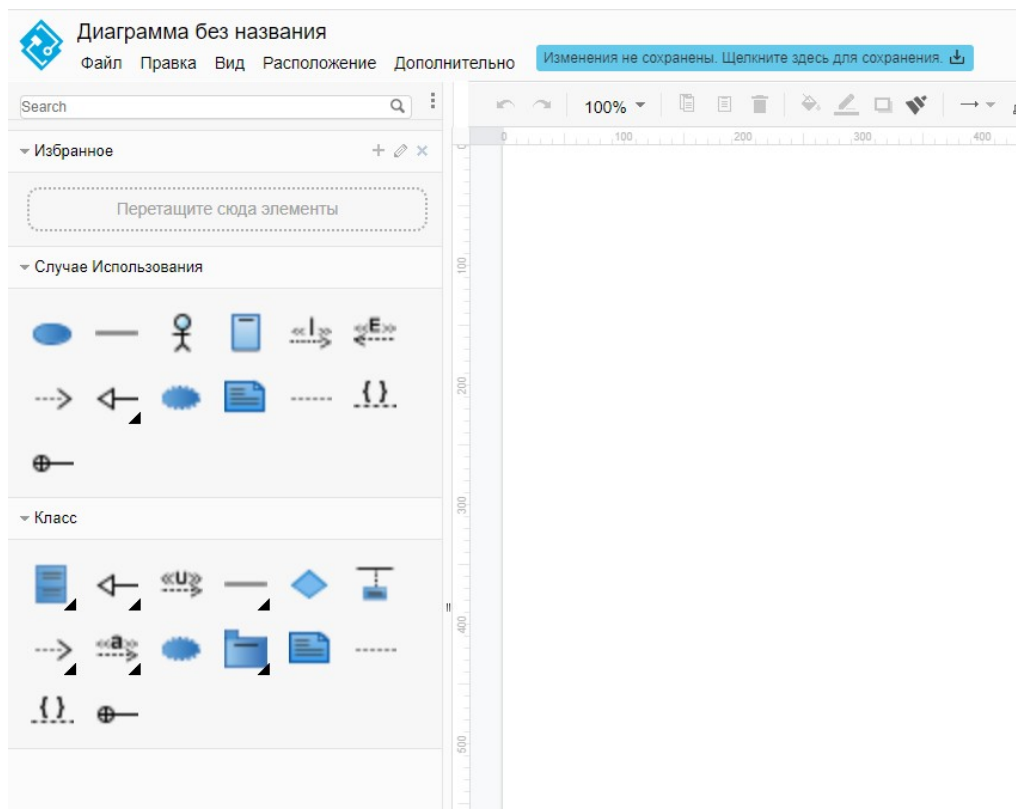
Диаграмма без названия

Файл Правка Вид Расположение Дополнительно

Изменения не сохранены. Щелкните здесь для сохранения.

Search

100%

0 100 200 300 400

Избранное

Перетащите сюда элементы

Случае Использования

«I» «E»

{}

Класс

«U»

«a»

{}

100

200

300

400

500